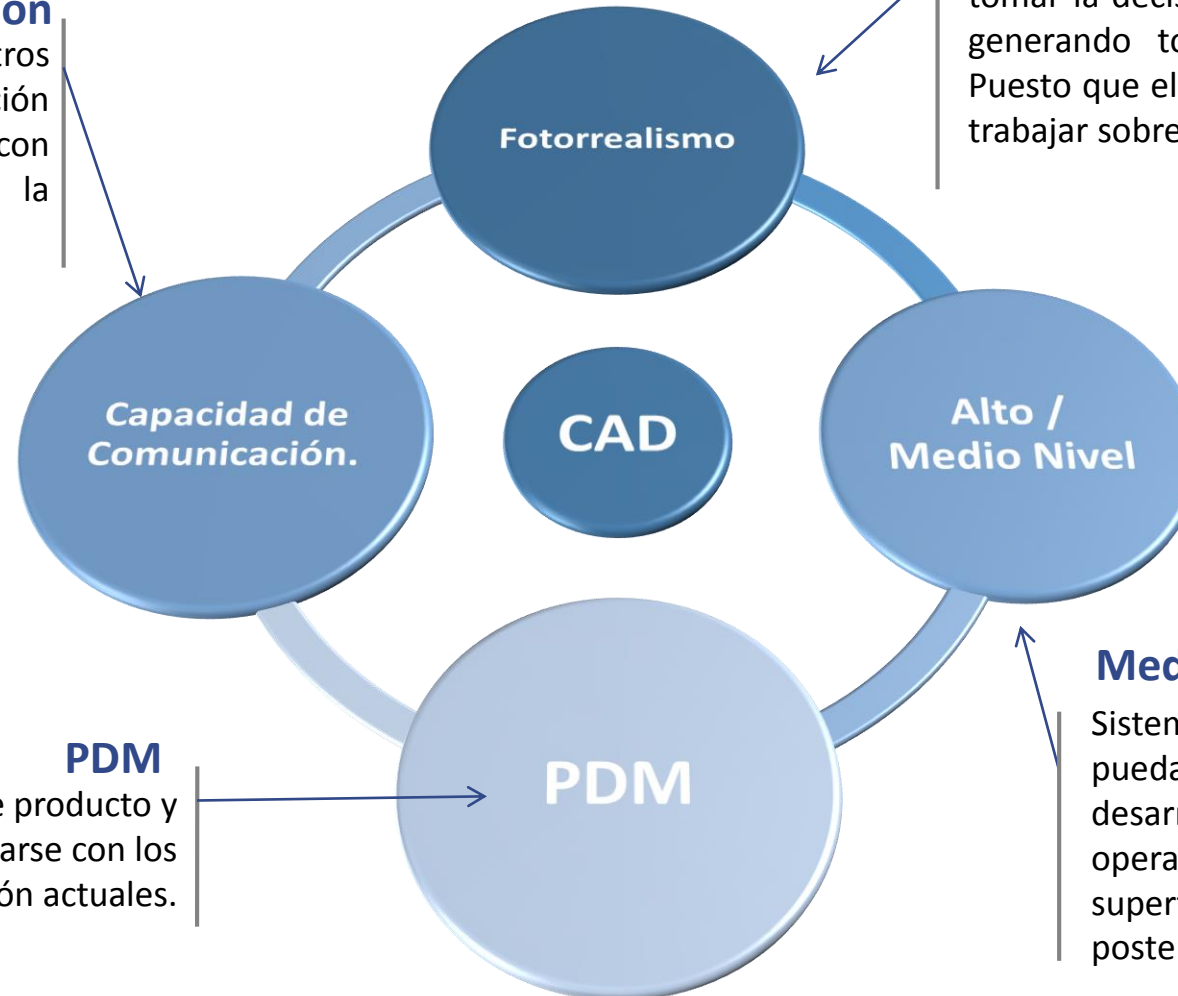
on
tros
ión
con
la

tomar la decis
generando to
Puesto que el
trabajar sobre

Fotorrealismo

Capacidad de Comunicación.

CAD

Alto / Medio Nivel

PDM

PDM
e producto y
arse con los
ón actuales.

Med
Sisten
pueda
desarr
opera
super
poste